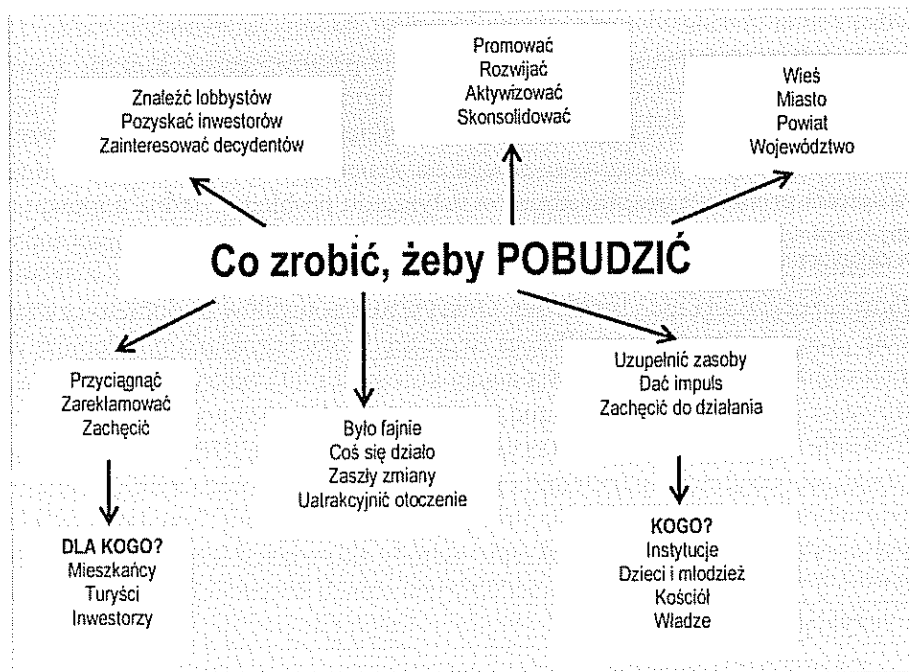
Znaleźć lobbystów
Pozyskać inwestorów
Zainteresować decydentów

Promować
Rozwijać
Aktywizować
Skonsolidować

Wieś
Miasto
Powiat
Województwo

Co zrobić, żeby POBUDZIĆ

Przyciągnąć
Zareklamować
Zachęcić

DLA KOGO?
Mieszkańcy
Turyści
Inwestorzy

Było fajnie
Coś się działo
Zaszły zmiany
Uatrakcyjnić otoczenie

Uzupełnić zasoby
Dać impuls
Zachęcić do działania

KOGO?
Instytucje
Dzieci i młodzież
Kościół
Władze